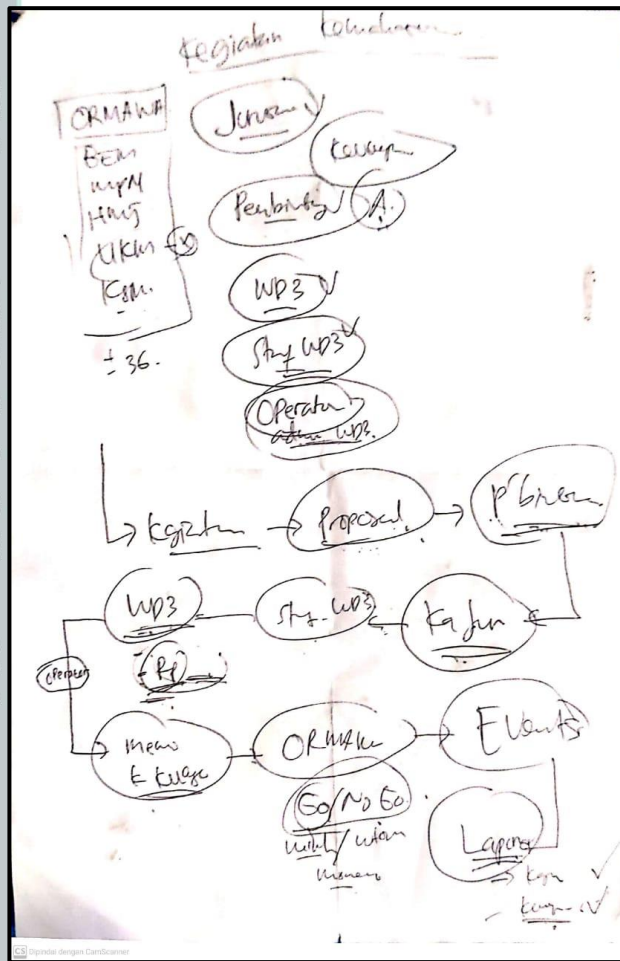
Kegiatan kemahasiswaan

ORMAWA
BEM
MPM
HMJ
UKM
KSM

± 36.

Jurusan
Keuangan
Pembimbing
WD3
Staf WD3
Operator WD3

Kegiatan → Proposal → P'bimbing
Ka Jur
Stf. WD3
WD3
RP
Operator
Memo Keuangan
ORMAWA
Go/No Go
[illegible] / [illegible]
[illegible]
Events
Lapora
Kegn
Keuangan